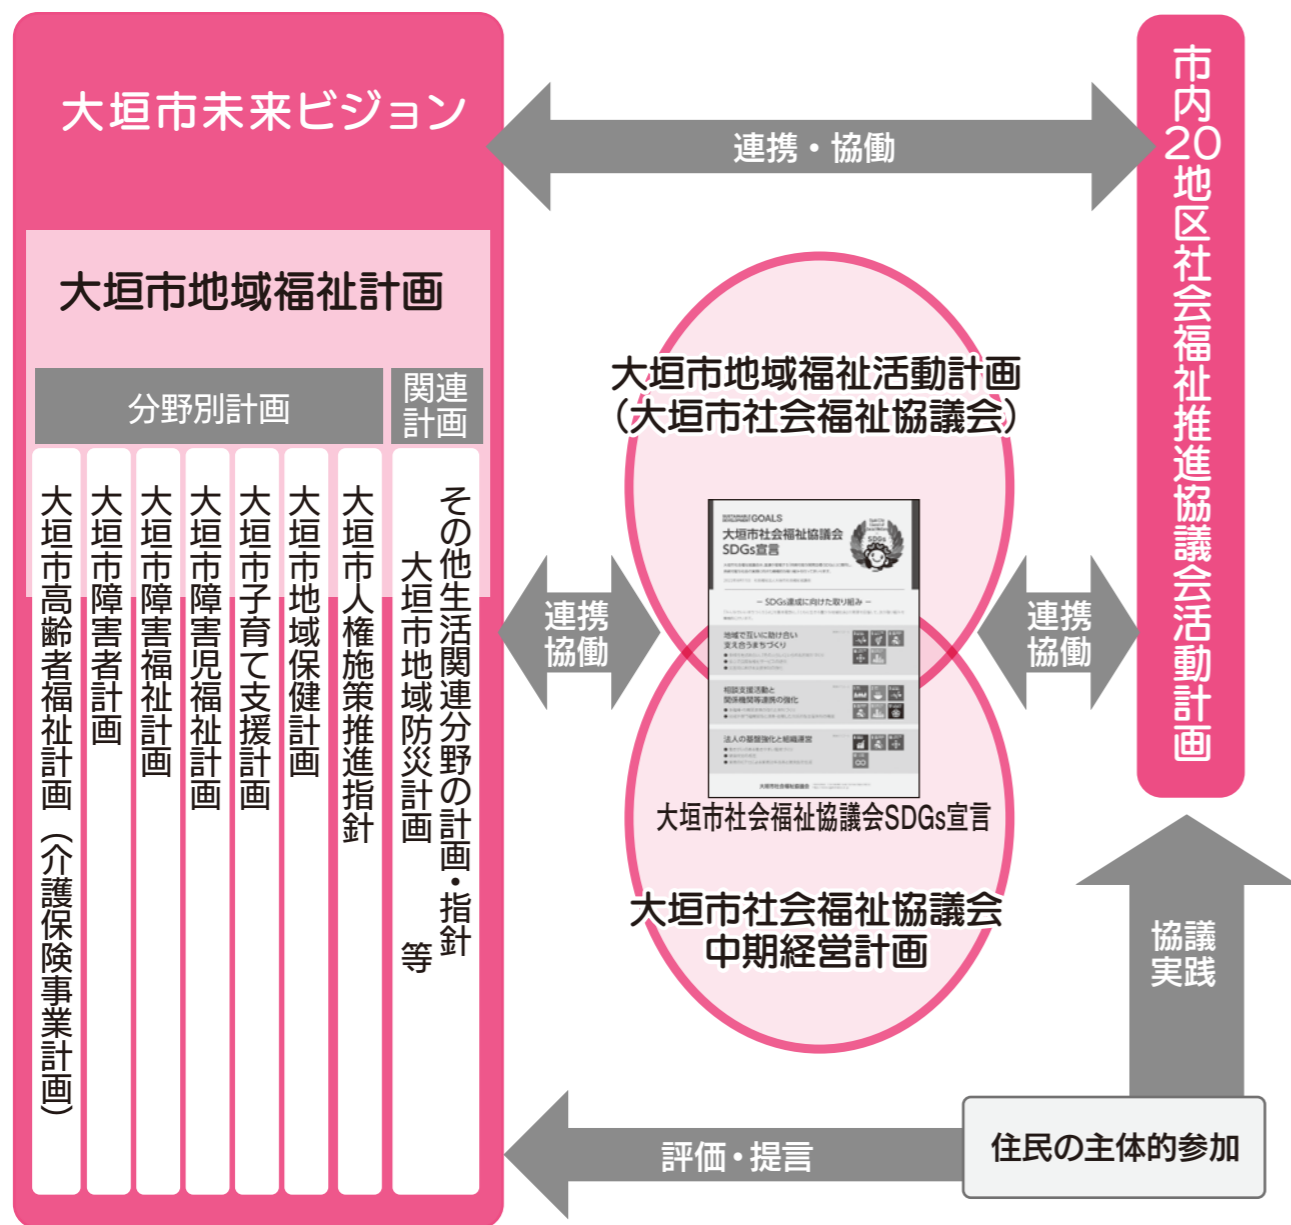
大垣市未来ビジョン

連携・協働

市内20地区社会福祉推進協議会活動計画

大垣市地域福祉計画

分野別計画

関連計画

大垣市高齢者福祉計画（介護保険事業計画）

大垣市障害者計画

大垣市障害福祉計画

大垣市障害児福祉計画

大垣市子育て支援計画

大垣市地域保健計画

大垣市人権施策推進指針

その他生活関連分野の計画・指針
大垣市地域防災計画　等

大垣市地域福祉活動計画
（大垣市社会福祉協議会）

連携
協働

連携
協働

GOALS
大垣市社会福祉協議会
SDGs宣言
SDGs
－ SDGs達成に向けた取り組み －
地域で互いに助け合い
支え合うまちづくり
相談支援活動と
関係機関等連携の強化
法人の基盤強化と組織運営
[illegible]

大垣市社会福祉協議会SDGs宣言

大垣市社会福祉協議会
中期経営計画

協議
実践

評価・提言

住民の主体的参加